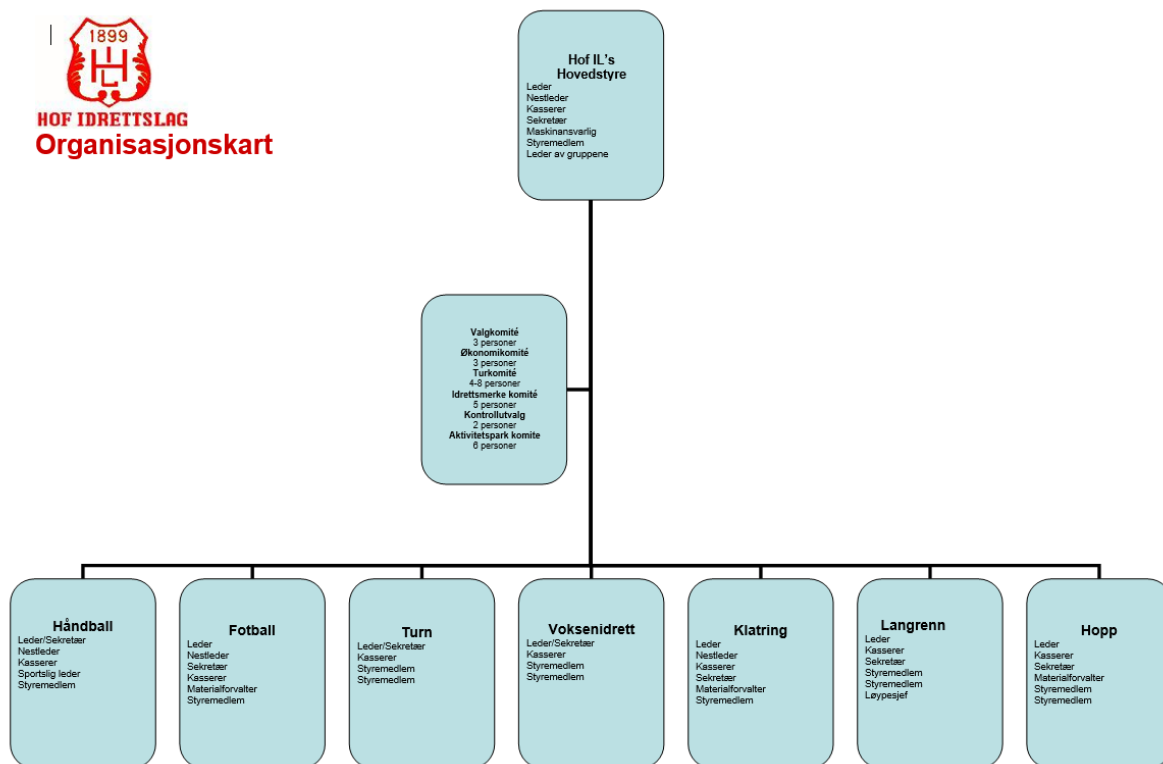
1899
HIL
HOF IDRETTSLAG
Organisasjonskart

Hof IL's Hovedstyre
Leder
Nestleder
Kasserer
Sekretær
Maskinansvarlig
Styremedlem
Leder av gruppene

Valgkomité
3 personer
Økonomikomité
3 personer
Turkomité
4-8 personer
Idrettsmerke komité
5 personer
Kontrollutvalg
2 personer
Aktivitetspark komite
6 personer

Håndball
Leder/Sekretær
Nestleder
Kasserer
Sportslig leder
Styremedlem

Fotball
Leder
Nestleder
Sekretær
Kasserer
Materialforvalter
Styremedlem

Turn
Leder/Sekretær
Kasserer
Styremedlem
Styremedlem

Voksenidrett
Leder/Sekretær
Kasserer
Styremedlem
Styremedlem

Klatring
Leder
Nestleder
Kasserer
Sekretær
Materialforvalter
Styremedlem

Langrenn
Leder
Kasserer
Sekretær
Styremedlem
Styremedlem
Løypesjef

Hopp
Leder
Kasserer
Sekretær
Materialforvalter
Styremedlem
Styremedlem